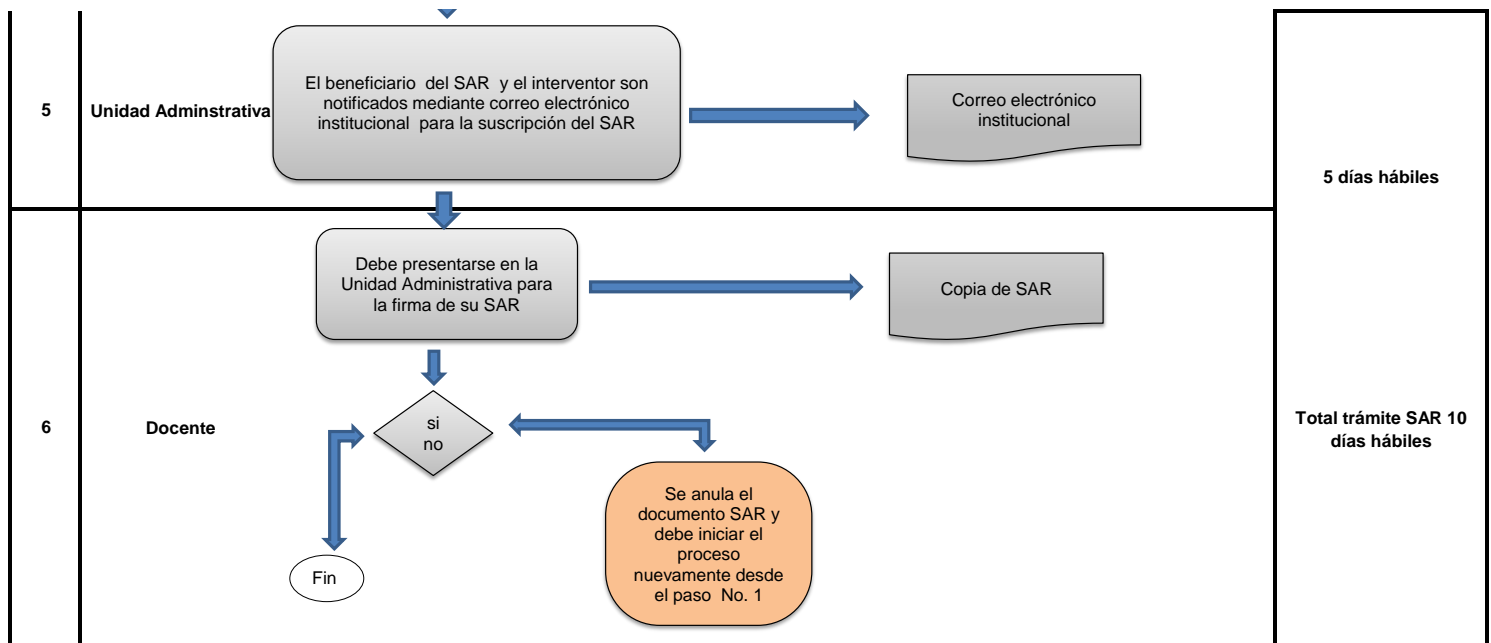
5

Unidad Adminstrativa

El beneficiario del SAR y el interventor son notificados mediante correo electrónico institucional para la suscripción del SAR

Correo electrónico institucional

5 días hábiles

6

Docente

Debe presentarse en la Unidad Administrativa para la firma de su SAR

Copia de SAR

si
no

Fin

Se anula el documento SAR y debe iniciar el proceso nuevamente desde el paso No. 1

Total trámite SAR 10 días hábiles